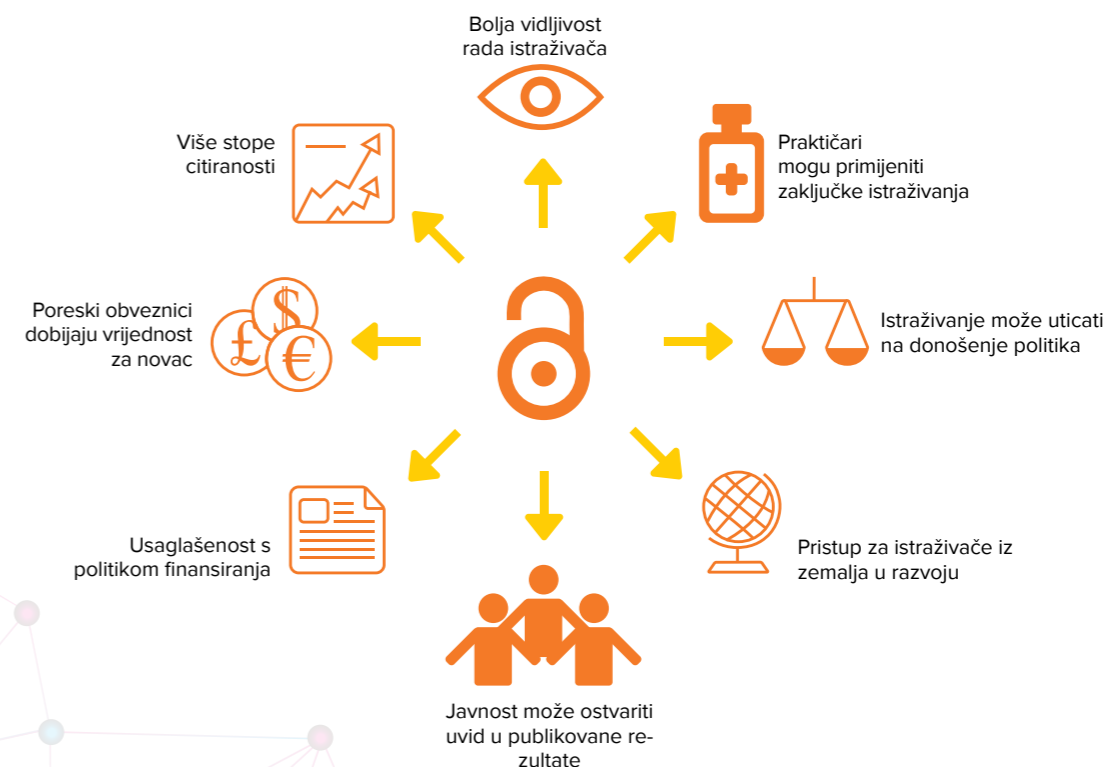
Bolja vidljivost rada istraživača

Praktičari mogu primijeniti zaključke istraživanja

Više stope citiranosti

Poreski obveznici dobijaju vrijednost za novac

Istraživanje može uticati na donošenje politika

Usaglašenost s politikom finansiranja

Pristup za istraživače iz zemalja u razvoju

Javnost može ostvariti uvid u publikovane rezultate